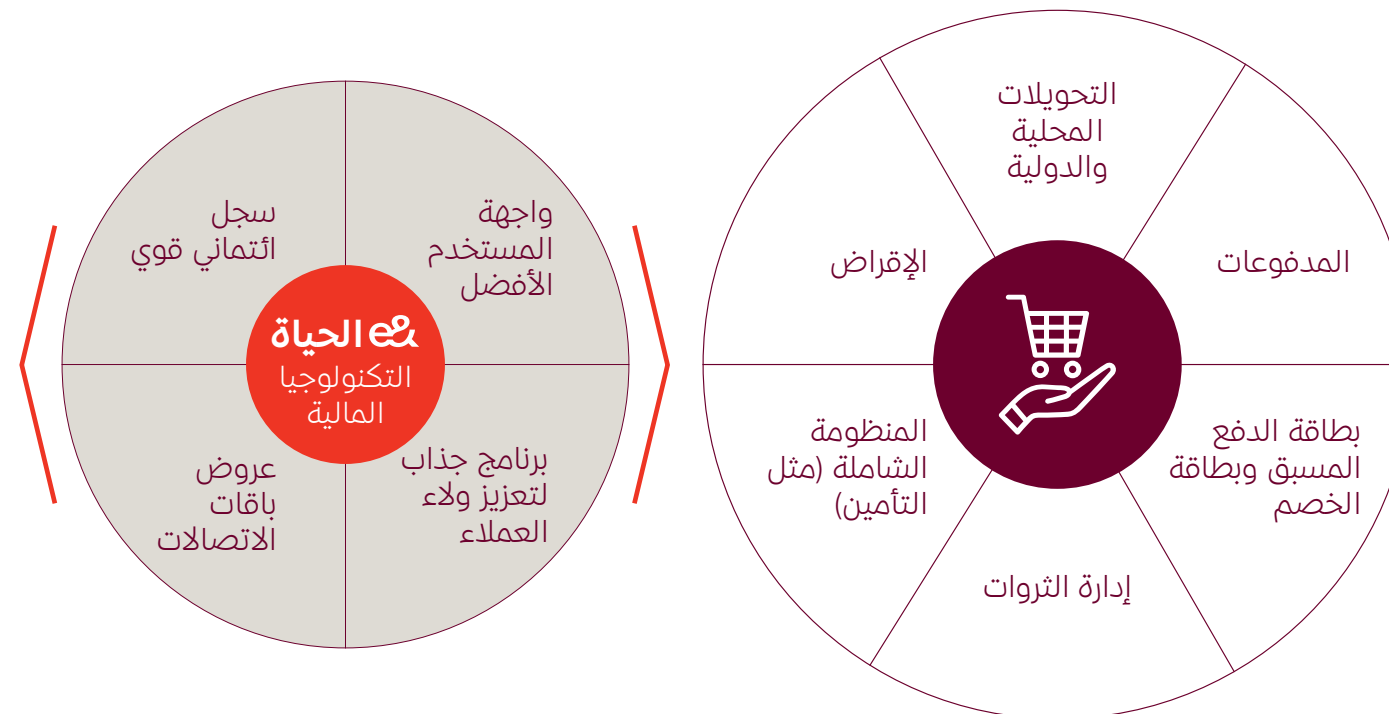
واجهة المستخدم الأفضل

سجل ائتماني قوي

الحياة

التكنولوجيا المالية

برنامج جذاب لتعزيز ولاء العملاء

عروض باقات الاتصالات

التحويلات المحلية والدولية

الإقراض

المدفوعات

بطاقة الدفع المسبق وبطاقة الخصم

المنظومة الشاملة (مثل التأمين)

إدارة الثروات